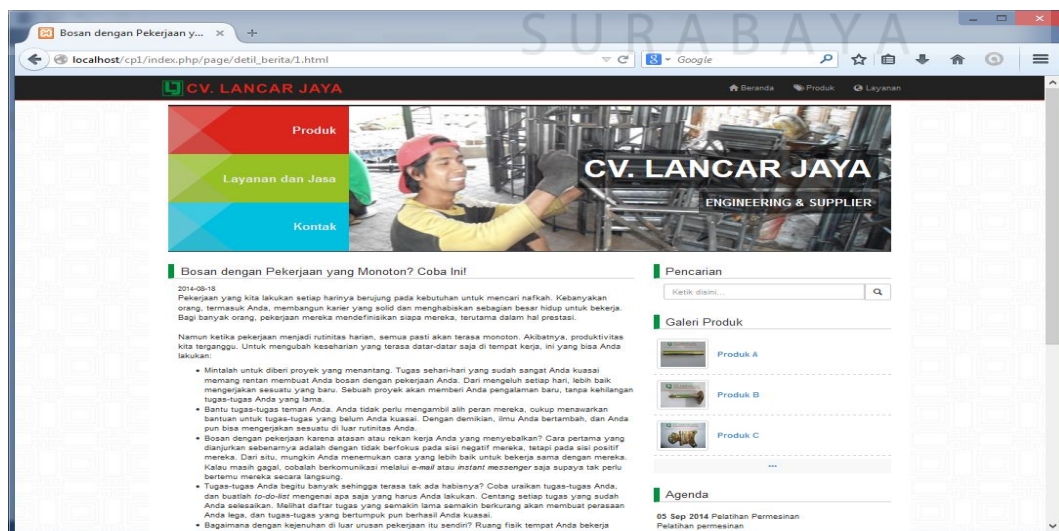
Bosan dengan Pekerjaan y... ×

SURABAYA

localhost/cp1/index.php/page/detil_berita/1.html

Google

CV. LANCAR JAYA

Beranda Produk Layanan

Produk

Layanan dan Jasa

Kontak

CV. LANCAR JAYA

ENGINEERING & SUPPLIER

Bosan dengan Pekerjaan yang Monoton? Coba Ini!

2014-09-18

Pekerjaan yang kita lakukan setiap harinya berujung pada kebutuhan untuk mencari nafkah. Kebanyakan orang, termasuk Anda, membangun karier yang solid dan menghabiskan sebagian besar hidup untuk bekerja. Bagi banyak orang, pekerjaan mereka mendefinisikan siapa mereka, terutama dalam hal prestasi.

Namun ketika pekerjaan menjadi rutinitas harian, semua pasti akan terasa monoton. Akibatnya, produktivitas kita terganggu. Untuk mengubah keseharian yang terasa datar-datar saja di tempat kerja, ini yang bisa Anda lakukan:

• Mintalah untuk diberi proyek yang menantang. Tugas sehari-hari yang sudah sangat Anda kuasai memang rentan membuat Anda bosan dengan pekerjaan Anda. Dari mengeluh setiap hari, lebih baik mengerjakan sesuatu yang baru. Sebuah proyek akan memberi Anda pengalaman baru, tanpa kehilangan tugas-tugas Anda yang lama.
• Bantu tugas-tugas teman Anda. Anda tidak perlu mengambil alih peran mereka, cukup menawarkan bantuan untuk tugas-tugas yang belum Anda kuasai. Dengan demikian, ilmu Anda bertambah, dan Anda pun bisa mengerjakan sesuatu di luar rutinitas Anda.
• Bosan dengan pekerjaan karena atasan atau rekan kerja Anda yang menyebalkan? Cara pertama yang dianjurkan sebenarnya adalah dengan tidak berfokus pada sisi negatif mereka, tetapi pada sisi positif mereka. Dari situ, mungkin Anda menemukan cara yang lebih baik untuk bekerja sama dengan mereka. Kalau masih gagal, cobalah berkomunikasi melalui e-mail atau instant messenger saja supaya tak perlu bertemu mereka secara langsung.
• Tugas-tugas Anda begitu banyak sehingga terasa tak ada habisnya? Coba uraikan tugas-tugas Anda, dan buatlah to-do-list mengenai apa saja yang harus Anda lakukan. Centang setiap tugas yang sudah Anda selesaikan. Melihat daftar tugas yang semakin lama semakin berkurang akan membuat perasaan Anda lega, dan tugas-tugas yang bertumpuk pun berhasil Anda kuasai.
• Bagaimana dengan kejenuhan di luar urusan pekerjaan itu sendiri? Ruang fisik tempat Anda bekerja

Pencarian

Ketik disini...

Galeri Produk

Produk A

Produk B

Produk C

...

Agenda

05 Sep 2014 Pelatihan Permesinan
Pelatihan permesinan